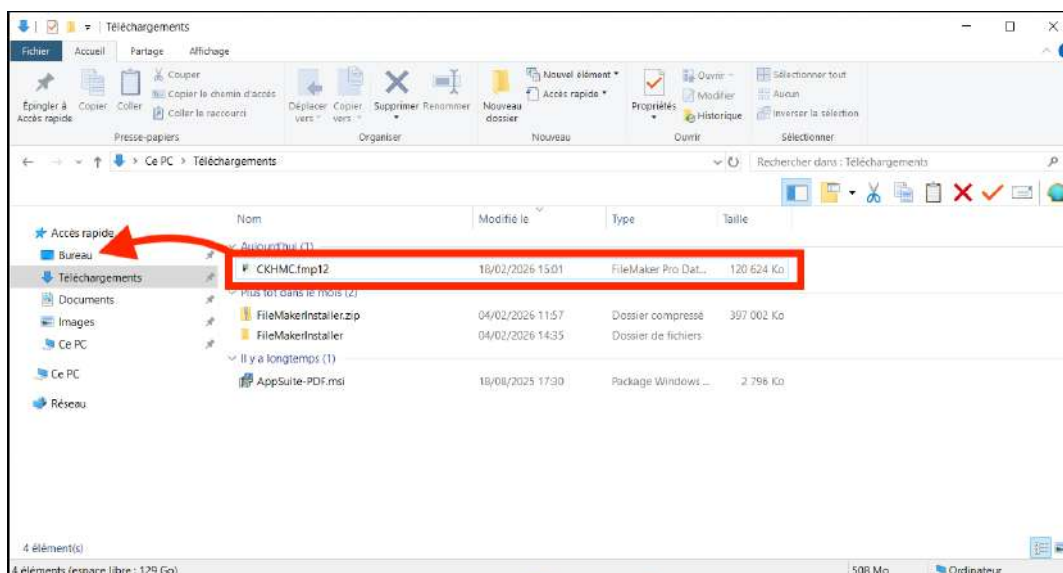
Téléchargements

Fichier Accueil Partage Affichage

Épingler à Accès rapide Copier Coller Couper Copier le chemin d'accès Coller le raccourci
Presse-papiers

Déplacer vers Copier vers Supprimer Renommer
Organiser

Nouveau dossier Nouvel élément Accès rapide
Nouveau

Propriétés Ouvrir Modifier Historique
Ouvrir

Sélectionner tout Aucun Inverser la sélection
Sélectionner

Ce PC > Téléchargements

Rechercher dans : Téléchargements

Accès rapide
Bureau
Téléchargements
Documents
Images
Ce PC
Ce PC
Réseau

| Nom | Modifié le | Type | Taille |
|---|---|---|---|
| Aujourd'hui (1) | | | |
| CKHMC.fmp12 | 18/02/2026 15:01 | FileMaker Pro Dat... | 120 624 Ko |
| Plus tôt dans le mois (2) | | | |
| FileMakerInstaller.zip | 04/02/2026 11:57 | Dossier compressé | 397 002 Ko |
| FileMakerInstaller | 04/02/2026 14:35 | Dossier de fichiers | |
| Il y a longtemps (1) | | | |
| AppSuite-PDF.msi | 18/08/2025 17:30 | Package Windows ... | 2 796 Ko |

4 élément(s)

4 éléments (espace libre : 129 Go) 508 Mo Ordinateur